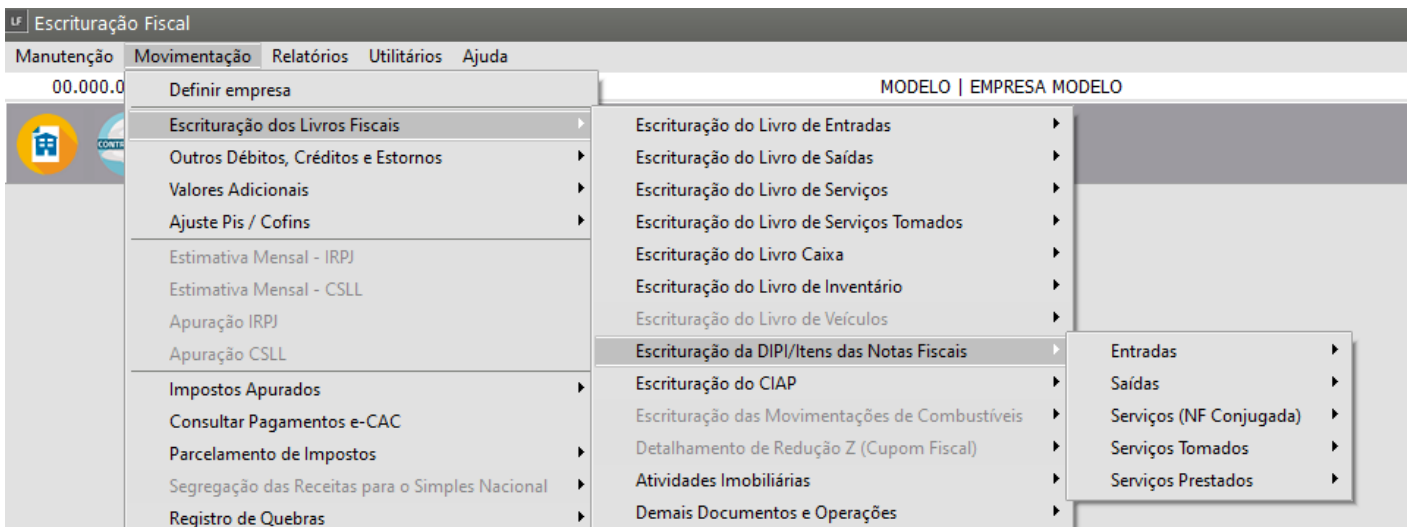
LF Escrituração Fiscal
Manutenção Movimentação Relatórios Utilitários Ajuda
00.000.0
MODELO | EMPRESA MODELO
CONTR

Definir empresa
Escrituração dos Livros Fiscais
Outros Débitos, Créditos e Estornos
Valores Adicionais
Ajuste Pis / Cofins
Estimativa Mensal - IRPJ
Estimativa Mensal - CSLL
Apuração IRPJ
Apuração CSLL
Impostos Apurados
Consultar Pagamentos e-CAC
Parcelamento de Impostos
Segregação das Receitas para o Simples Nacional
Registro de Quebras

Escrituração do Livro de Entradas
Escrituração do Livro de Saídas
Escrituração do Livro de Serviços
Escrituração do Livro de Serviços Tomados
Escrituração do Livro Caixa
Escrituração do Livro de Inventário
Escrituração do Livro de Veículos
Escrituração da DIPI/Itens das Notas Fiscais
Escrituração do CIAP
Escrituração das Movimentações de Combustíveis
Detalhamento de Redução Z (Cupom Fiscal)
Atividades Imobiliárias
Demais Documentos e Operações

Entradas
Saídas
Serviços (NF Conjugada)
Serviços Tomados
Serviços Prestados